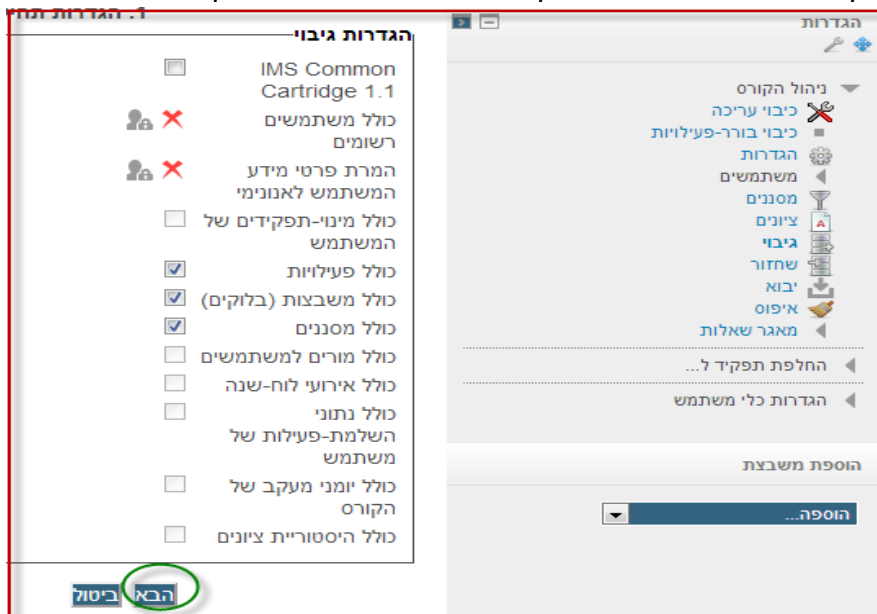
1. הגדרות תח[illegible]

הגדרות גיבוי

IMS Common Cartridge 1.1

כולל משתמשים רשומים

המרת פרטי מידע המשתמש לאנונימי

כולל מינוי-תפקידים של המשתמש

כולל פעילויות

כולל משבצות (בלוקים)

כולל מסננים

כולל מורים למשתמשים

כולל אירועי לוח-שנה

כולל נתוני השלמת-פעילות של משתמש

כולל יומני מעקב של הקורס

כולל היסטוריית ציונים

ביטול הבא

הגדרות

ניהול הקורס
כיבוי עריכה
כיבוי בורר-פעילויות
הגדרות
משתמשים
מסננים
ציונים
גיבוי
שחזור
יבוא
איפוס
מאגר שאלות

החלפת תפקיד ל...

הגדרות כלי משתמש

הוספת משבצת

הוספה...